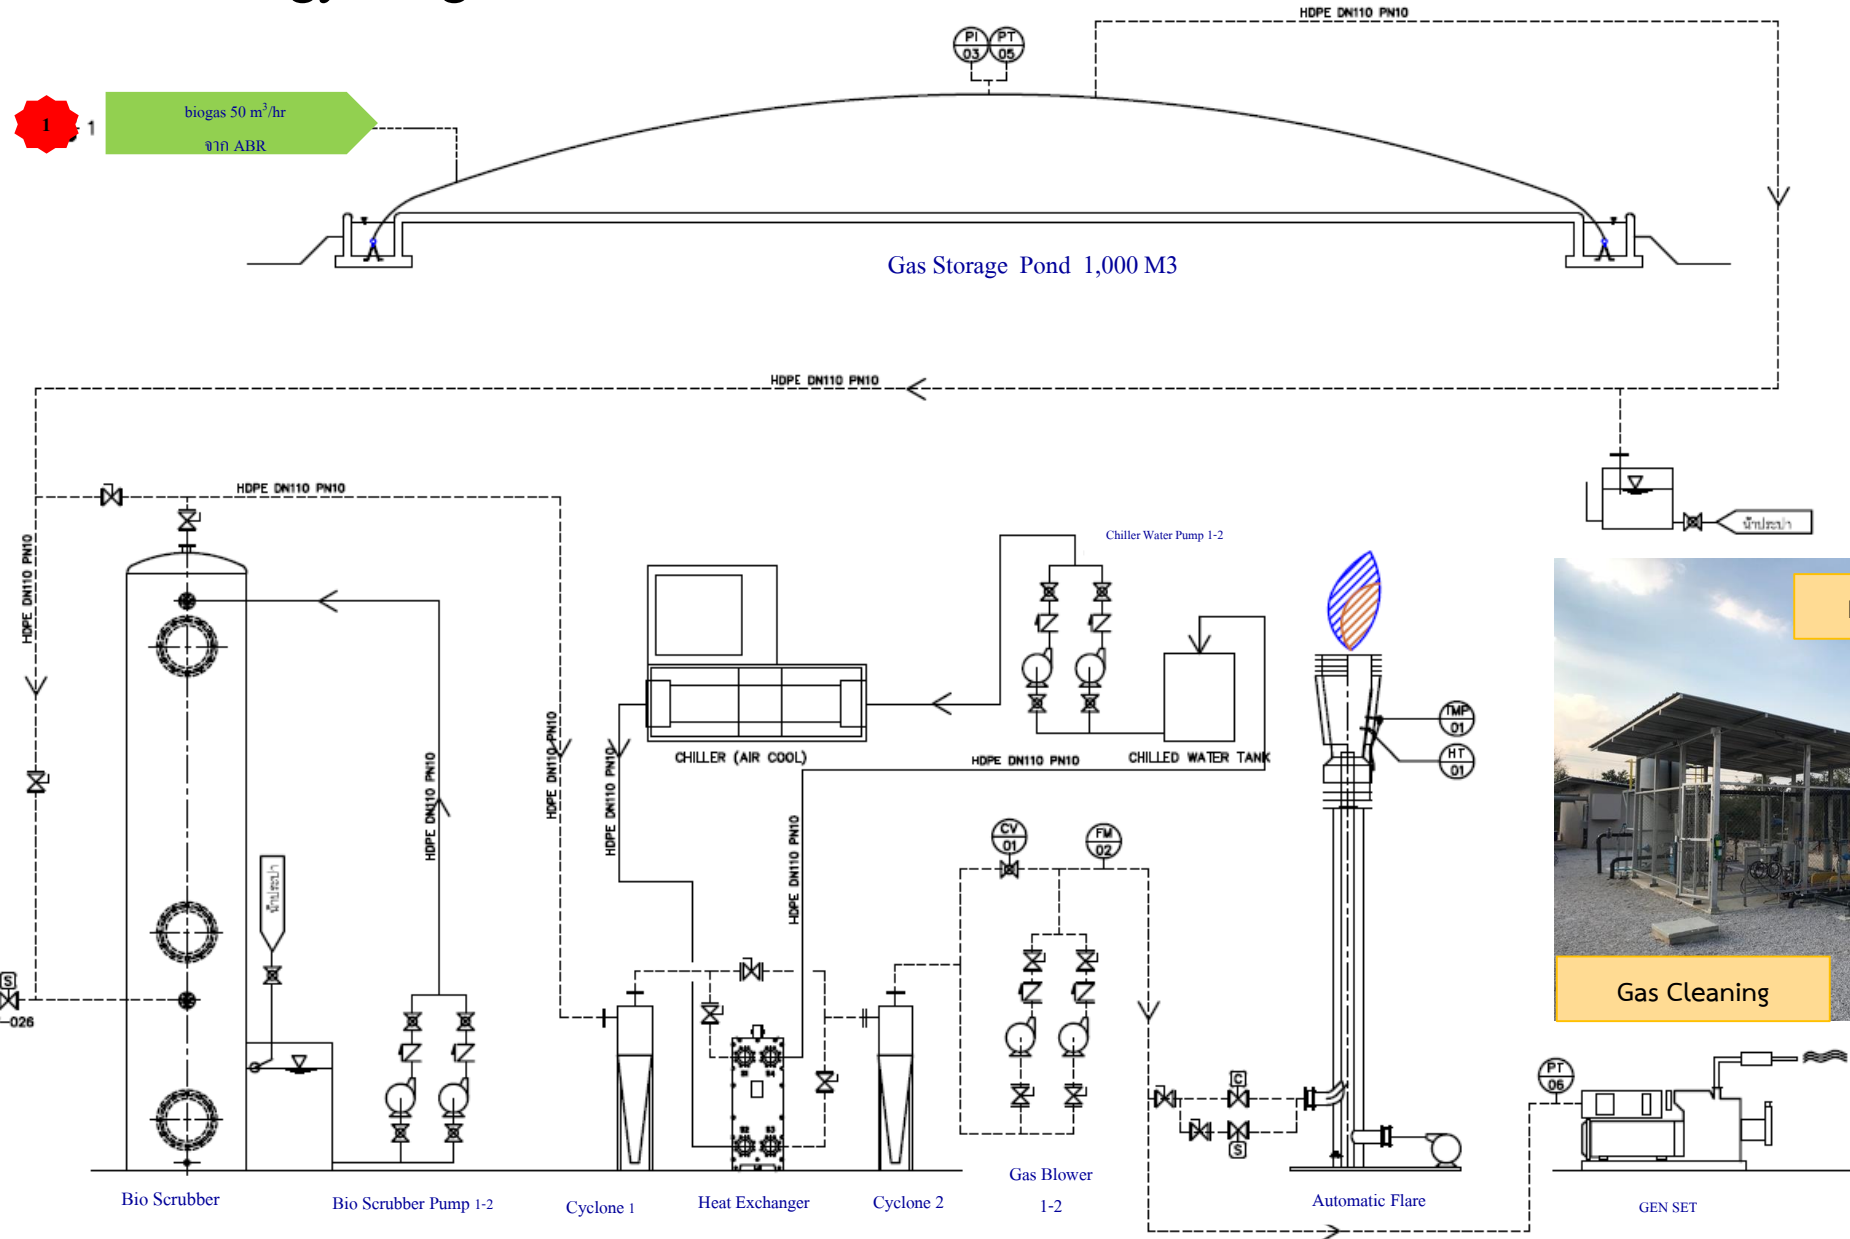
HDPE DN110 PN10

PI 03 PT 05

1 1

biogas 50 m$^3$/hr
จาก ABR

Gas Storage Pond 1,000 M3

HDPE DN110 PN10

HDPE DN110 PN10

HDPE DN110 PN10

น้ำประปา

Chiller Water Pump 1-2

CHILLER (AIR COOL)

HDPE DN110 PN10

CHILLED WATER TANK

TMP 01

HT 01

HDPE DN110 PN10

HDPE DN110 PN10

HDPE DN110 PN10

HDPE DN110 PN10

น้ำประปา

CV 01

FM 02

S
-026

C

S

PT 06

Gas Cleaning

Bio Scrubber

Bio Scrubber Pump 1-2

Cyclone 1

Heat Exchanger

Cyclone 2

Gas Blower
1-2

Automatic Flare

GEN SET